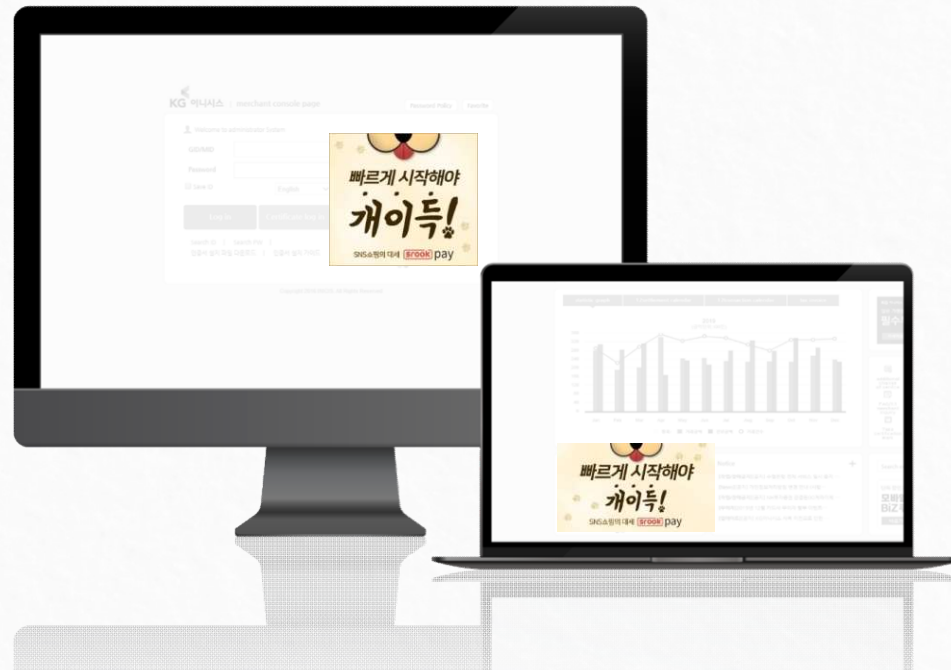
KG 이니시스 | merchant console page

Welcome to administrator System

CID/MID

Password

Save ID

English

Log in

빠르게 시작해야
개이득!
SNS쇼핑의 대세 srook pay

Copyright 2016 KG Inicis. All Rights Reserved.

Notice

빠르게 시작해야
개이득!
SNS쇼핑의 대세 srook pay

모바일
BiZ